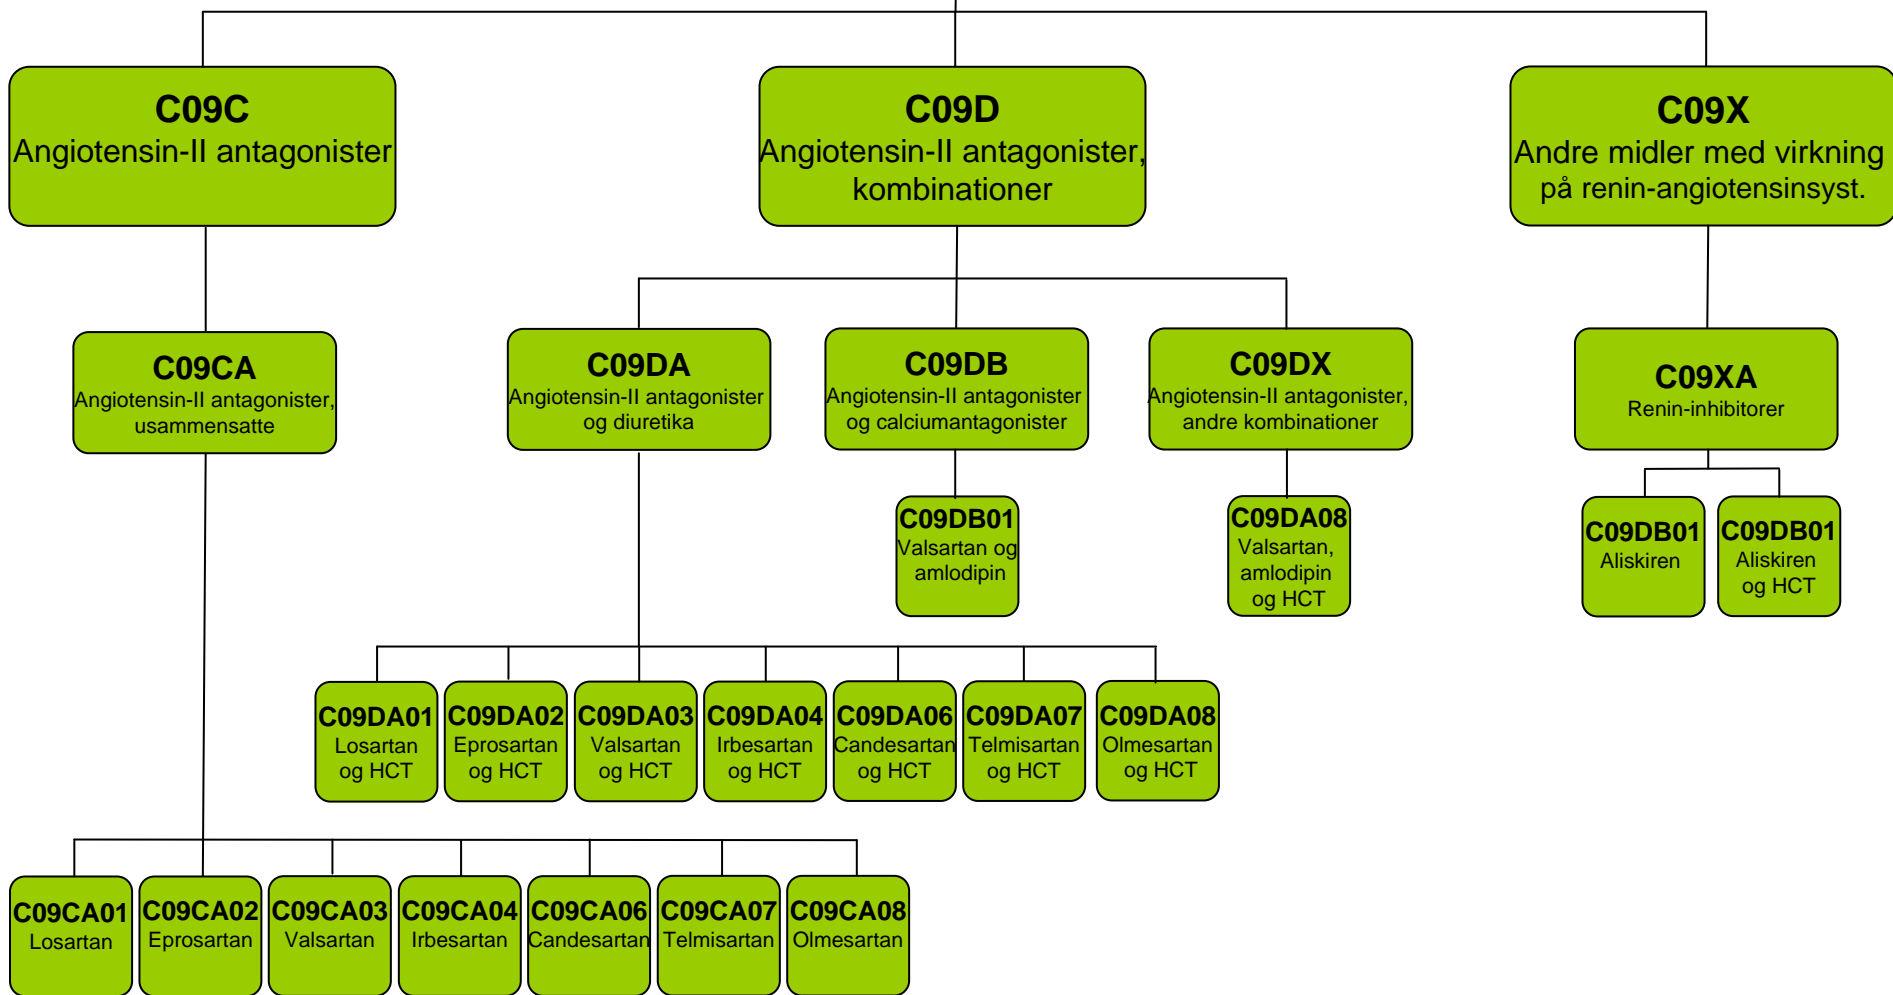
C09C
Angiotensin-II antagonister

C09D
Angiotensin-II antagonister, kombinationer

C09X
Andre midler med virkning på renin-angiotensinsyst.

C09CA
Angiotensin-II antagonister, usammensatte

C09DA
Angiotensin-II antagonister og diuretika

C09DB
Angiotensin-II antagonister og calciumantagonister

C09DX
Angiotensin-II antagonister, andre kombinationer

C09XA
Renin-inhibitorer

C09DB01
Valsartan og amlodipin

C09DA08
Valsartan, amlodipin og HCT

C09DB01
Aliskiren

C09DB01
Aliskiren og HCT

C09DA01
Losartan og HCT

C09DA02
Eprosartan og HCT

C09DA03
Valsartan og HCT

C09DA04
Irbesartan og HCT

C09DA06
Candesartan og HCT

C09DA07
Telmisartan og HCT

C09DA08
Olmesartan og HCT

C09CA01
Losartan

C09CA02
Eprosartan

C09CA03
Valsartan

C09CA04
Irbesartan

C09CA06
Candesartan

C09CA07
Telmisartan

C09CA08
Olmesartan